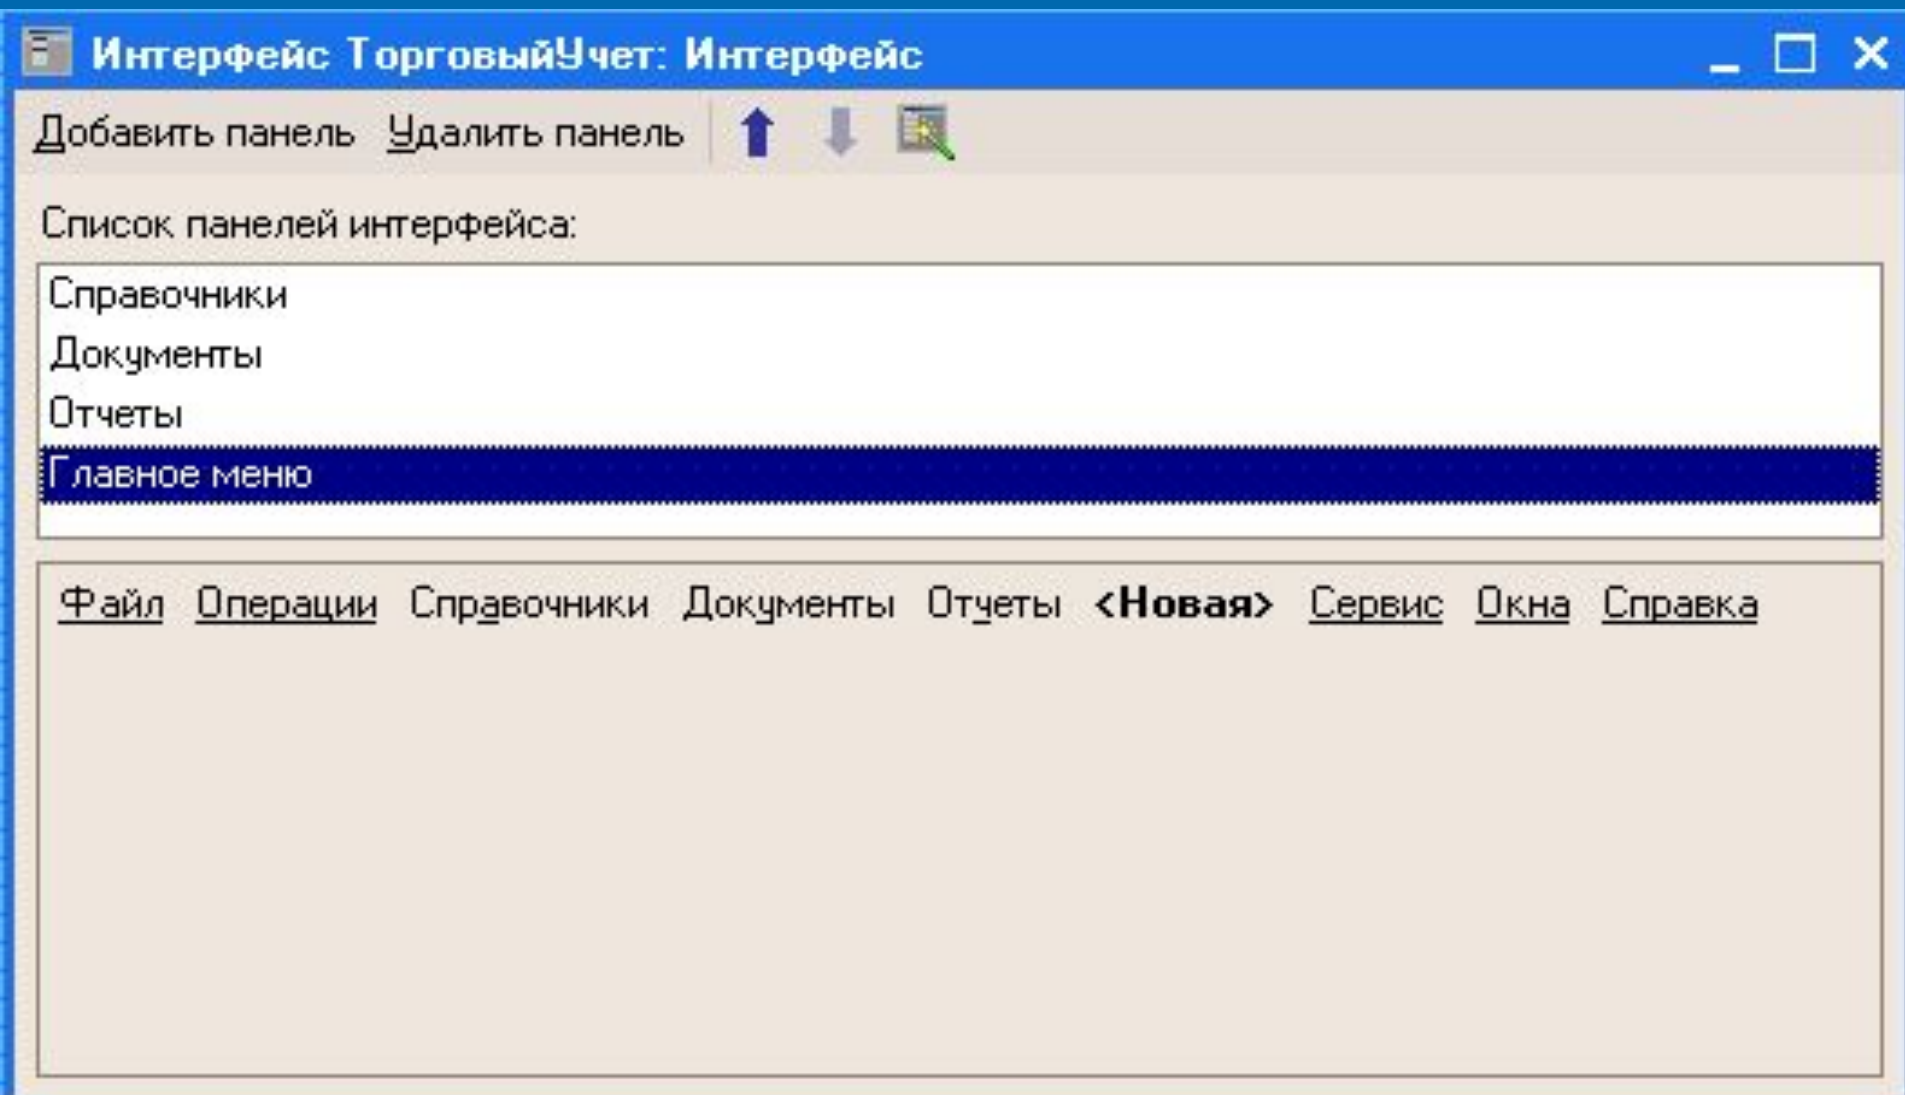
Интерфейс ТорговыйУчет: Интерфейс

Добавить панель Удалить панель

Список панелей интерфейса:

Справочники
Документы
Отчеты
Главное меню

Файл Операции Справочники Документы Отчеты <Новая> Сервис Окна Справка